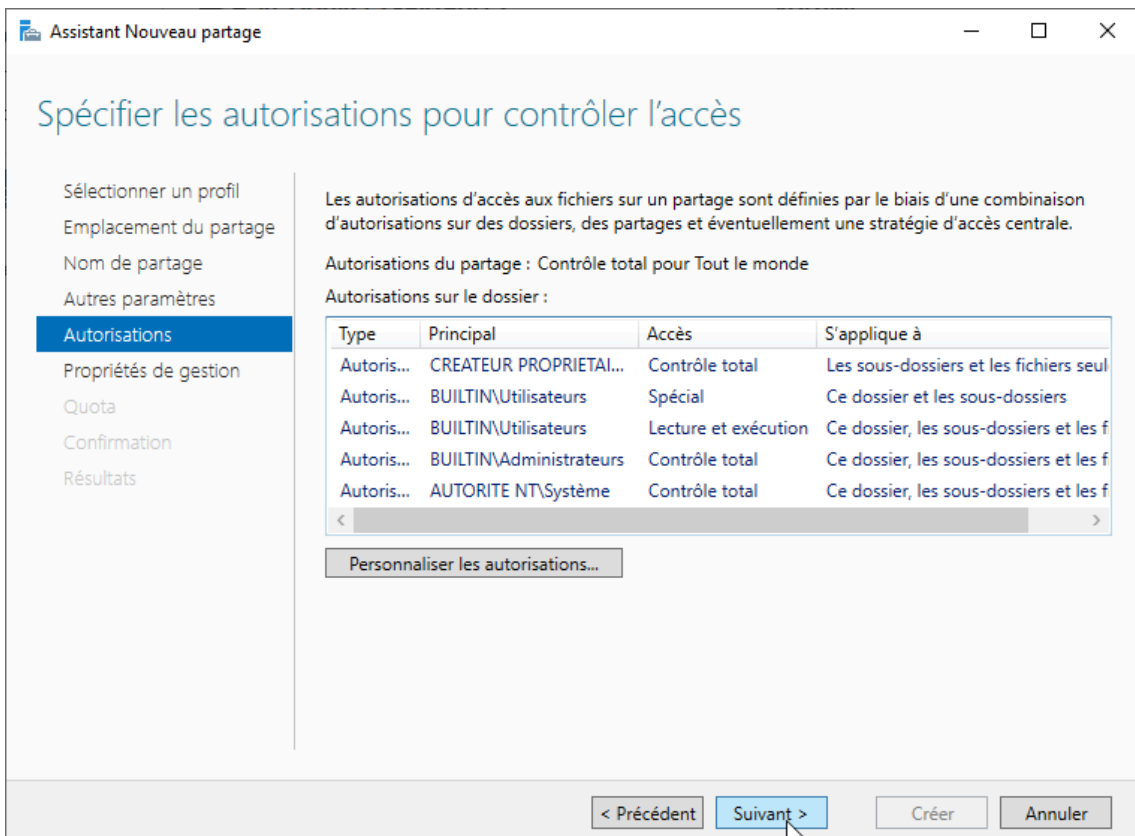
Assistant Nouveau partage

Spécifier les autorisations pour contrôler l'accès

Sélectionner un profil
Emplacement du partage
Nom de partage
Autres paramètres
Autorisations
Propriétés de gestion
Quota
Confirmation
Résultats

Les autorisations d'accès aux fichiers sur un partage sont définies par le biais d'une combinaison d'autorisations sur des dossiers, des partages et éventuellement une stratégie d'accès centrale.

Autorisations du partage : Contrôle total pour Tout le monde

Autorisations sur le dossier :

| Type | Principal | Accès | S'applique à |
|---|---|---|---|
| Autoris... | CREATEUR PROPRIETAI... | Contrôle total | Les sous-dossiers et les fichiers seul |
| Autoris... | BUILTIN\Utilisateurs | Spécial | Ce dossier et les sous-dossiers |
| Autoris... | BUILTIN\Utilisateurs | Lecture et exécution | Ce dossier, les sous-dossiers et les f |
| Autoris... | BUILTIN\Administrateurs | Contrôle total | Ce dossier, les sous-dossiers et les f |
| Autoris... | AUTORITE NT\Système | Contrôle total | Ce dossier, les sous-dossiers et les f |

Personnaliser les autorisations...

< Précédent | Suivant > | Créer | Annuler